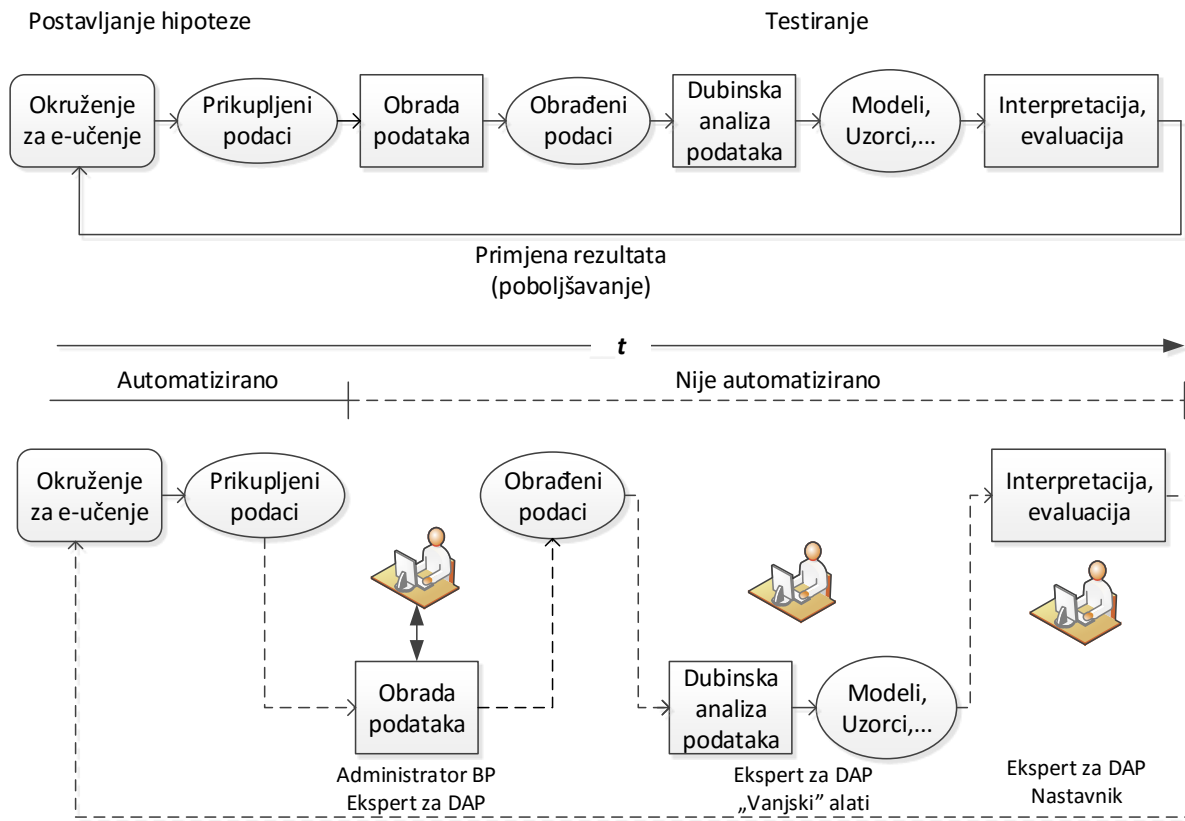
Postavljanje hipoteze

Testiranje

Okruženje za e-učenje

Prikupljeni podaci

Obrada podataka

Obrađeni podaci

Dubinska analiza podataka

Modeli, Uzorci,...

Interpretacija, evaluacija

Primjena rezultata (poboljšavanje)

$t$

Automatizirano

Nije automatizirano

Okruženje za e-učenje

Prikupljeni podaci

Obrađeni podaci

Interpretacija, evaluacija

Obrada podataka

Dubinska analiza podataka

Modeli, Uzorci,...

Administrator BP
Ekspert za DAP

Ekspert za DAP
„Vanjski" alati

Ekspert za DAP
Nastavnik